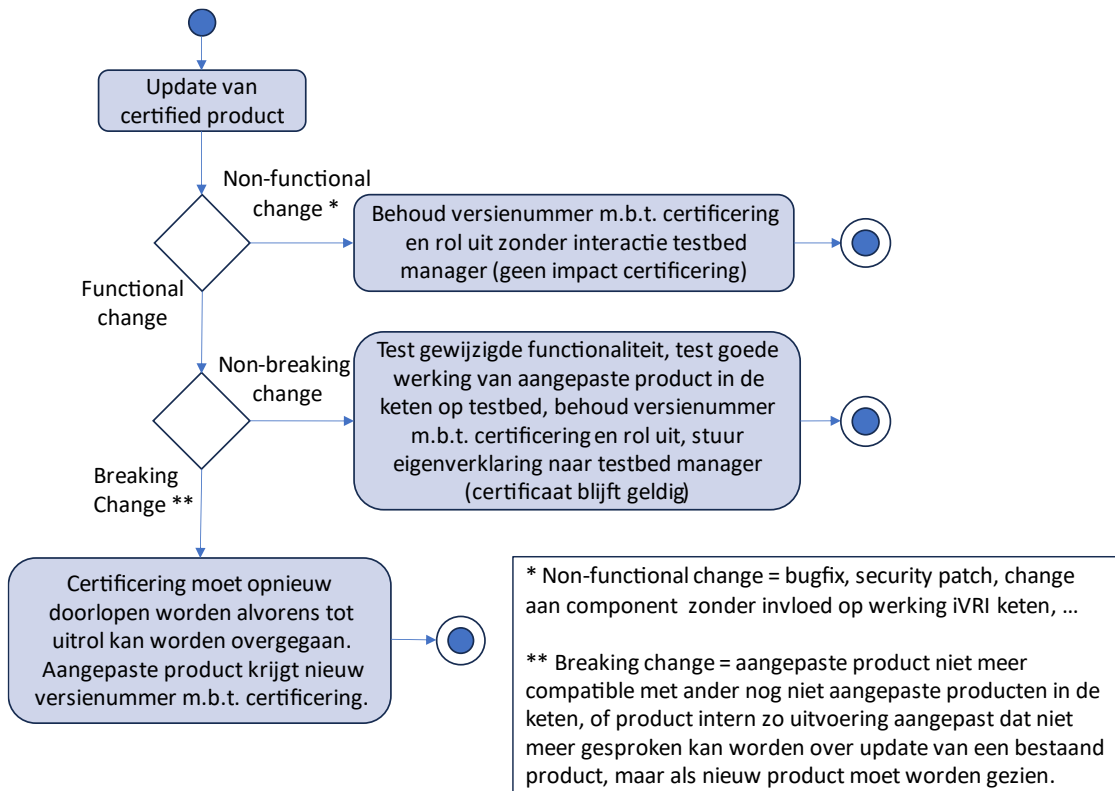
Update van certified product

Non-functional change *

Behoud versienummer m.b.t. certificering en rol uit zonder interactie testbed manager (geen impact certificering)

Functional change

Non-breaking change

Test gewijzigde functionaliteit, test goede werking van aangepaste product in de keten op testbed, behoud versienummer m.b.t. certificering en rol uit, stuur eigenverklaring naar testbed manager (certificaat blijft geldig)

Breaking Change **

Certificering moet opnieuw doorlopen worden alvorens tot uitrol kan worden overgegaan. Aangepaste product krijgt nieuw versienummer m.b.t. certificering.

* Non-functional change = bugfix, security patch, change aan component zonder invloed op werking iVRI keten, …

** Breaking change = aangepaste product niet meer compatible met ander nog niet aangepaste producten in de keten, of product intern zo uitvoering aangepast dat niet meer gesproken kan worden over update van een bestaand product, maar als nieuw product moet worden gezien.